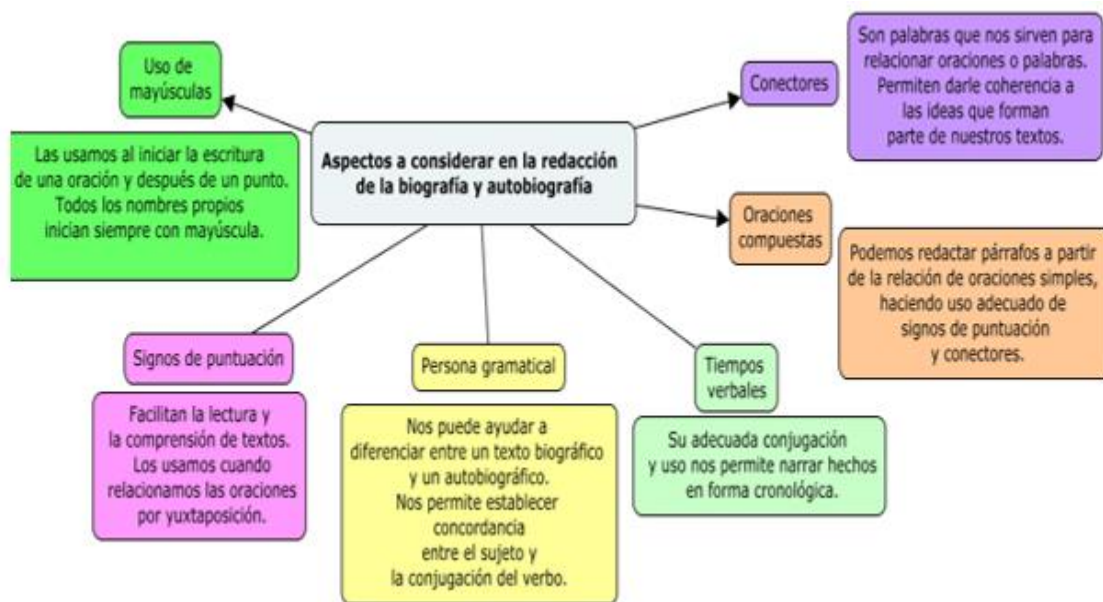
Aspectos a considerar en la redacción de la biografía y autobiografía

Uso de mayúsculas

Las usamos al iniciar la escritura de una oración y después de un punto. Todos los nombres propios inician siempre con mayúscula.

Conectores

Son palabras que nos sirven para relacionar oraciones o palabras. Permiten darle coherencia a las ideas que forman parte de nuestros textos.

Oraciones compuestas

Podemos redactar párrafos a partir de la relación de oraciones simples, haciendo uso adecuado de signos de puntuación y conectores.

Signos de puntuación

Facilitan la lectura y la comprensión de textos. Los usamos cuando relacionamos las oraciones por yuxtaposición.

Persona gramatical

Nos puede ayudar a diferenciar entre un texto biográfico y un autobiográfico. Nos permite establecer concordancia entre el sujeto y la conjugación del verbo.

Tiempos verbales

Su adecuada conjugación y uso nos permite narrar hechos en forma cronológica.